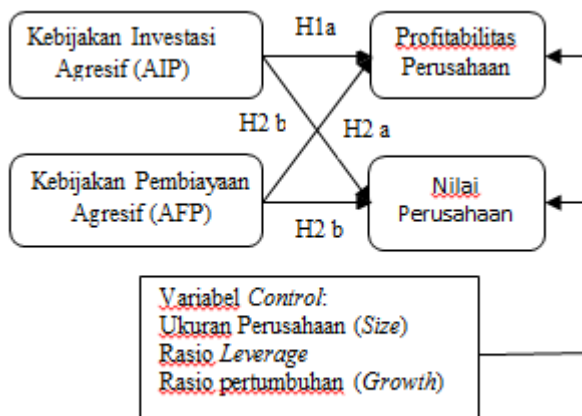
Kebijakan Investasi Agresif (AIP)

H1a

Profitabilitas Perusahaan

H2 b

H2 a

Kebijakan Pembiayaan Agresif (AFP)

Nilai Perusahaan

H2 b

Variabel *Control*:
Ukuran Perusahaan (*Size*)
Rasio *Leverage*
Rasio pertumbuhan (*Growth*)